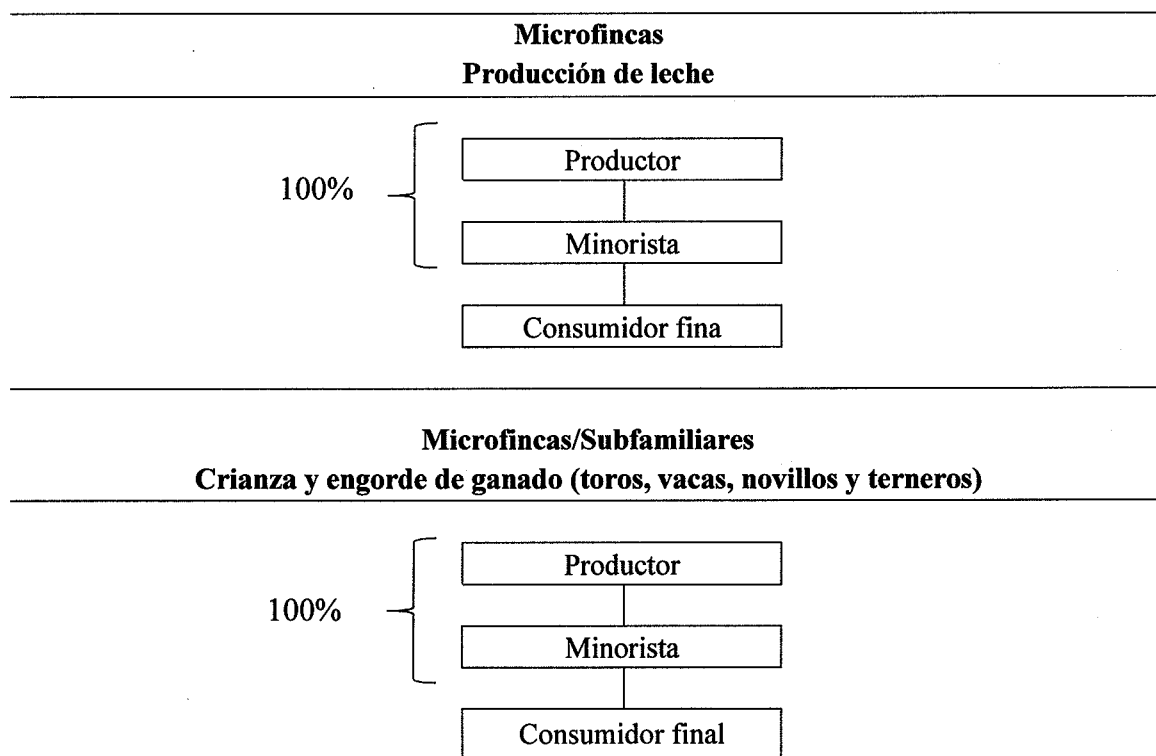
**Microfincas**
**Producción de leche**

100%

Productor

Minorista

Consumidor fina

**Microfincas/Subfamiliares**
**Crianza y engorde de ganado (toros, vacas, novillos y terneros)**

100%

Productor

Minorista

Consumidor final